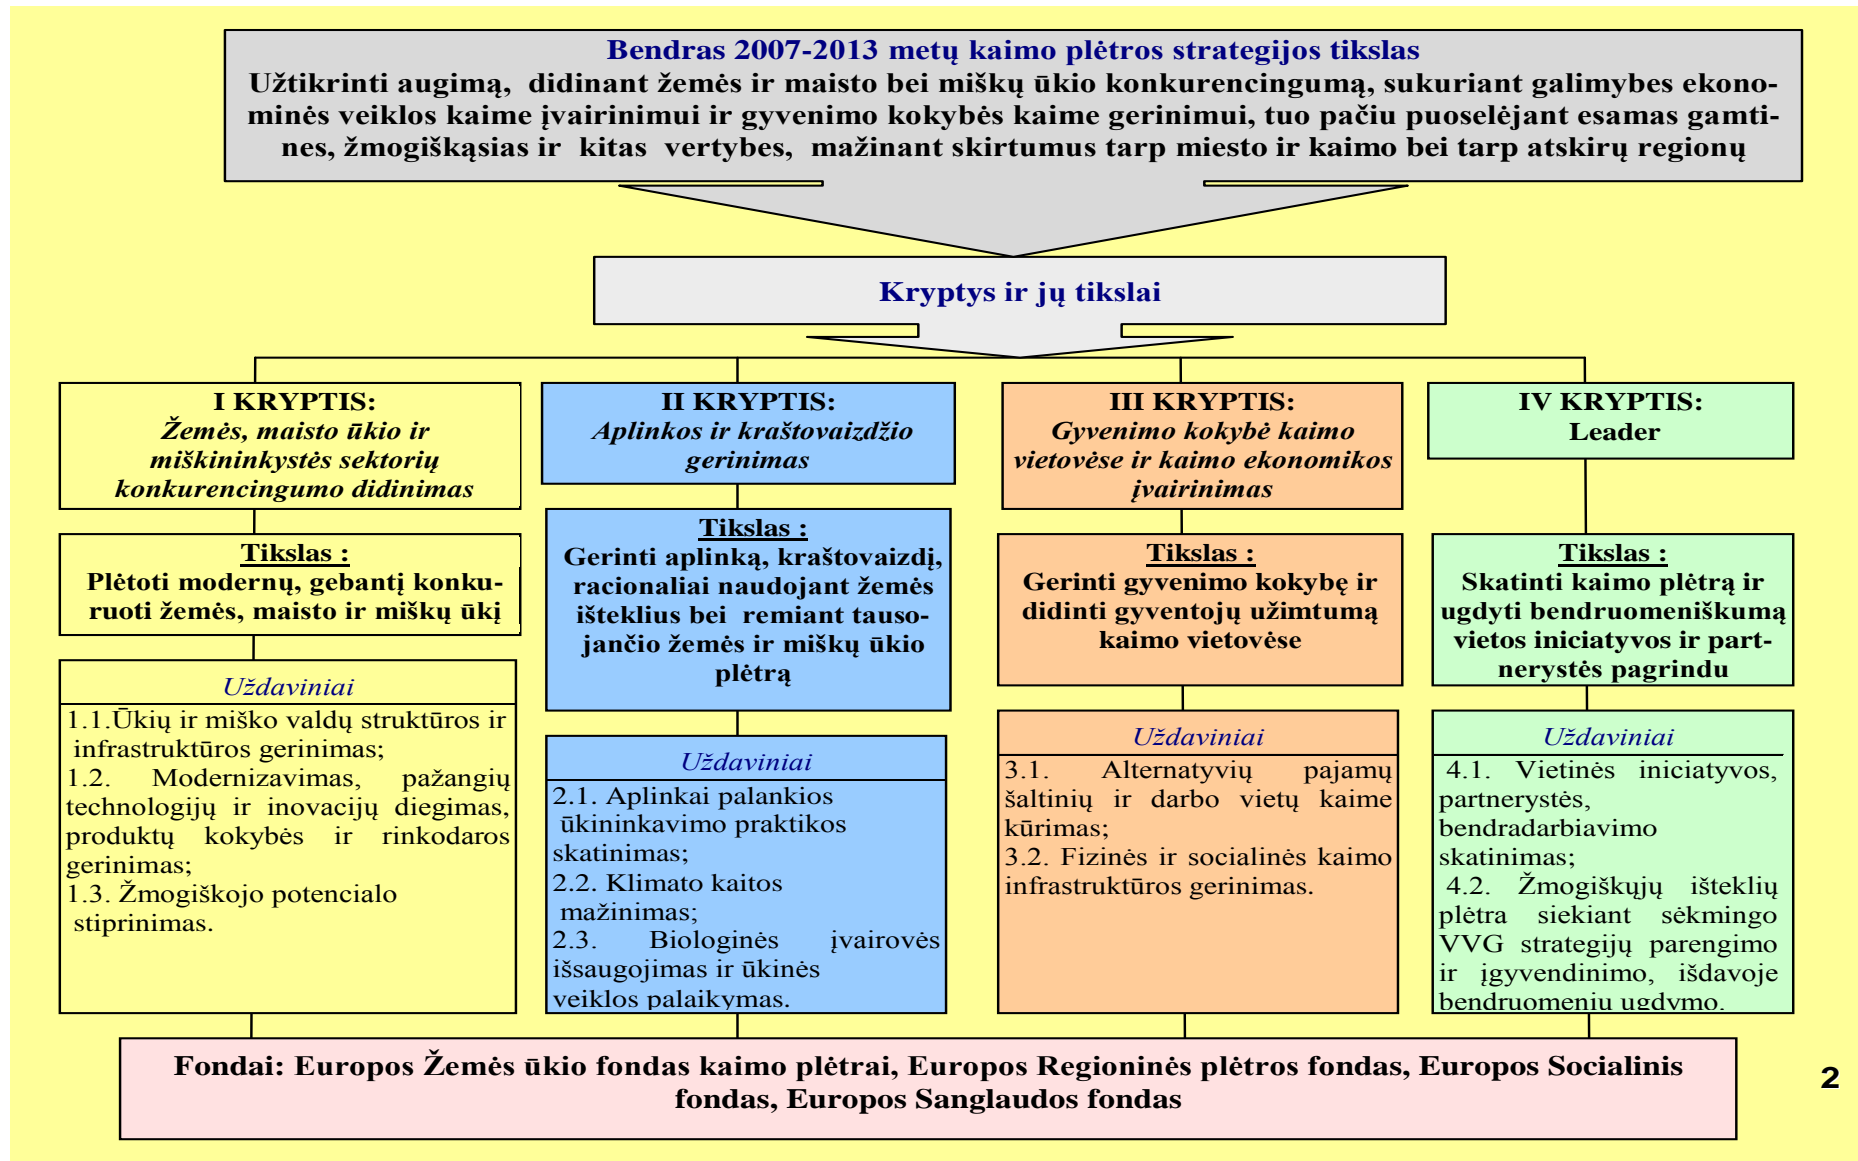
Bendras 2007-2013 metų kaimo plėtros strategijos tikslas
Užtikrinti augimą, didinant žemės ir maisto bei miškų ūkio konkurencingumą, sukuriant galimybes ekonominės veiklos kaime įvairinimui ir gyvenimo kokybės kaime gerinimui, tuo pačiu puoselėjant esamas gamtines, žmogiškąsias ir kitas vertybes, mažinant skirtumus tarp miesto ir kaimo bei tarp atskirų regionų

Kryptys ir jų tikslai

I KRYPTIS:
Žemės, maisto ūkio ir miškininkystės sektorių konkurencingumo didinimas

Tikslas :
Plėtoti modernų, gebantį konkuruoti žemės, maisto ir miškų ūkį

Uždaviniai
1.1.Ūkių ir miško valdų struktūros ir infrastruktūros gerinimas;
1.2. Modernizavimas, pažangių technologijų ir inovacijų diegimas, produktų kokybės ir rinkodaros gerinimas;
1.3. Žmogiškojo potencialo stiprinimas.

II KRYPTIS:
Aplinkos ir kraštovaizdžio gerinimas

Tikslas :
Gerinti aplinką, kraštovaizdį, racionaliai naudojant žemės išteklius bei remiant tausojančio žemės ir miškų ūkio plėtrą

Uždaviniai
2.1. Aplinkai palankios ūkininkavimo praktikos skatinimas;
2.2. Klimato kaitos mažinimas;
2.3. Biologinės įvairovės išsaugojimas ir ūkinės veiklos palaikymas.

III KRYPTIS:
Gyvenimo kokybė kaimo vietovėse ir kaimo ekonomikos įvairinimas

Tikslas :
Gerinti gyvenimo kokybę ir didinti gyventojų užimtumą kaimo vietovėse

Uždaviniai
3.1. Alternatyvių pajamų šaltinių ir darbo vietų kaime kūrimas;
3.2. Fizinės ir socialinės kaimo infrastruktūros gerinimas.

IV KRYPTIS:
Leader

Tikslas :
Skatinti kaimo plėtrą ir ugdyti bendruomeniškumą vietos iniciatyvos ir partnerystės pagrindu

Uždaviniai
4.1. Vietinės iniciatyvos, partnerystės, bendradarbiavimo skatinimas;
4.2. Žmogiškųjų išteklių plėtra siekiant sėkmingo VVG strategijų parengimo ir įgyvendinimo, išdavoje bendruomenių ugdymo.

Fondai: Europos Žemės ūkio fondas kaimo plėtrai, Europos Regioninės plėtros fondas, Europos Socialinis fondas, Europos Sanglaudos fondas

2